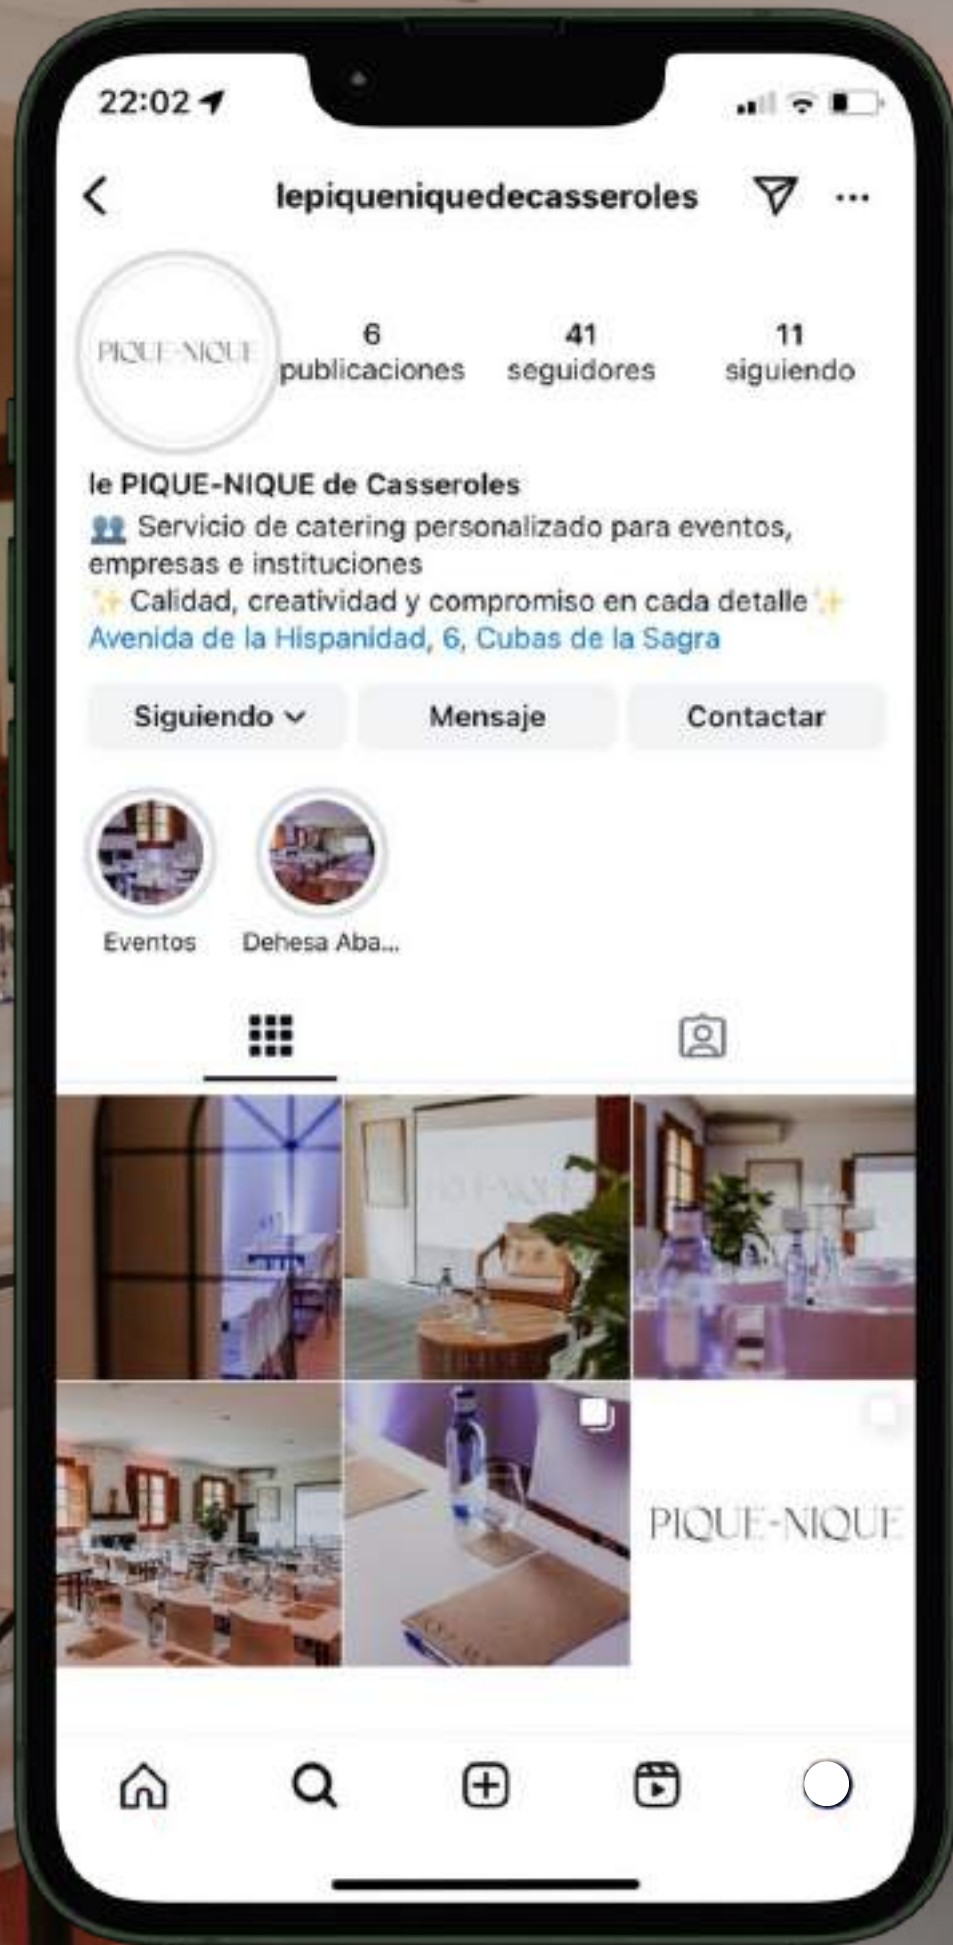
22:02

lepiqueniquedecasseroles

PIQUE-NIQUE

6 publicaciones

41 seguidores

11 siguiendo

le PIQUE-NIQUE de Casseroles
👥 Servicio de catering personalizado para eventos, empresas e instituciones
✨ Calidad, creatividad y compromiso en cada detalle ✨
Avenida de la Hispanidad, 6, Cubas de la Sagra

Siguiendo

Mensaje

Contactar

Eventos

Dehesa Aba...

PIQUE-NIQUE